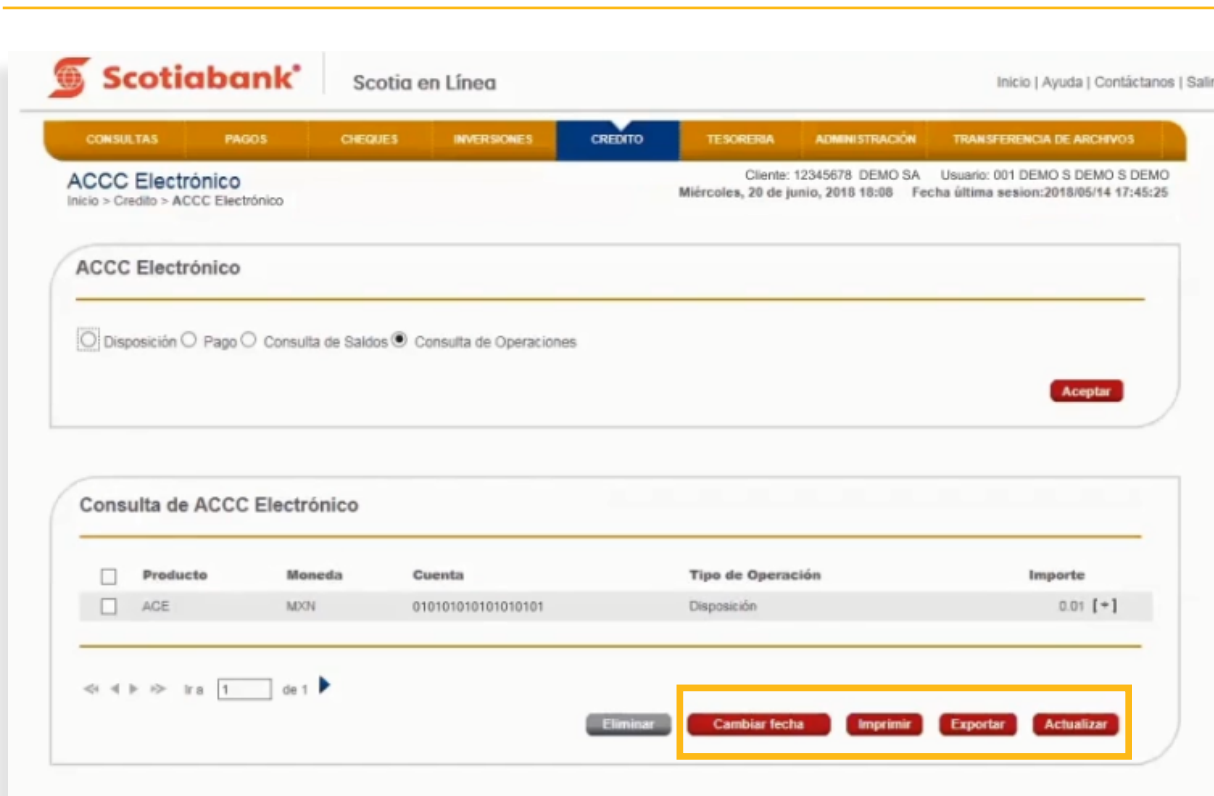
Scotiabank®
Scotia en Línea
Inicio | Ayuda | Contáctanos | Salir

CONSULTAS PAGOS CHEQUES INVERSIONES CREDITO TESORERIA ADMINISTRACIÓN TRANSFERENCIA DE ARCHIVOS

ACCC Electrónico
Inicio > Credito > ACCC Electrónico

Cliente: 12345678 DEMO SA Usuario: 001 DEMO S DEMO S DEMO
Miércoles, 20 de junio, 2018 18:08 Fecha última sesion:2018/05/14 17:45:25

ACCC Electrónico

Disposición Pago Consulta de Saldos Consulta de Operaciones

Aceptar

Consulta de ACCC Electrónico

| | Producto | Moneda | Cuenta | Tipo de Operación | Importe |
|---|---|---|---|---|---|
| | ACE | MXN | 010101010101010101 | Disposición | 0.01 [+] |

Ir a 1 de 1

Eliminar Cambiar fecha Imprimir Exportar Actualizar